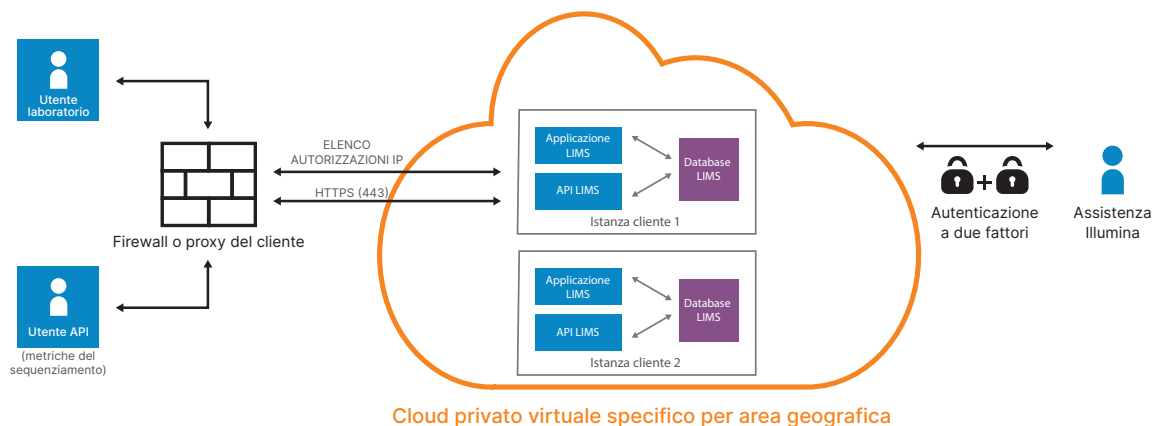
Utente laboratorio

Firewall o proxy del cliente

Utente API

(metriche del sequenziamento)

ELENCO AUTORIZZAZIONI IP

HTTPS (443)

Applicazione LIMS

API LIMS

Database LIMS

Istanza cliente 1

Applicazione LIMS

API LIMS

Database LIMS

Istanza cliente 2

Autenticazione a due fattori

Assistenza Illumina

Cloud privato virtuale specifico per area geografica